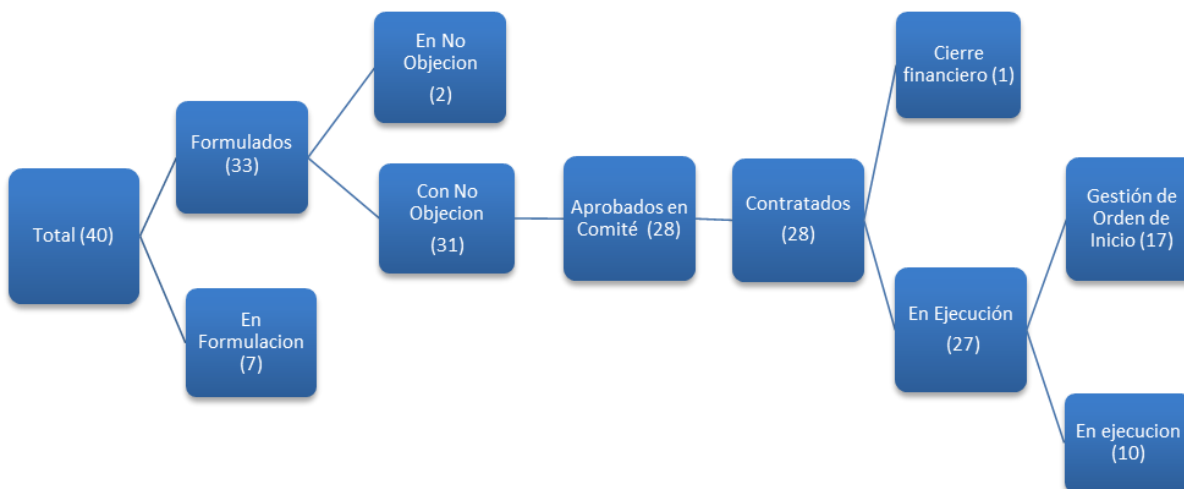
Total (40)

Formulados (33)

En Formulacion (7)

En No Objecion (2)

Con No Objecion (31)

Aprobados en Comité (28)

Contratados (28)

Cierre financiero (1)

En Ejecución (27)

Gestión de Orden de Inicio (17)

En ejecucion (10)